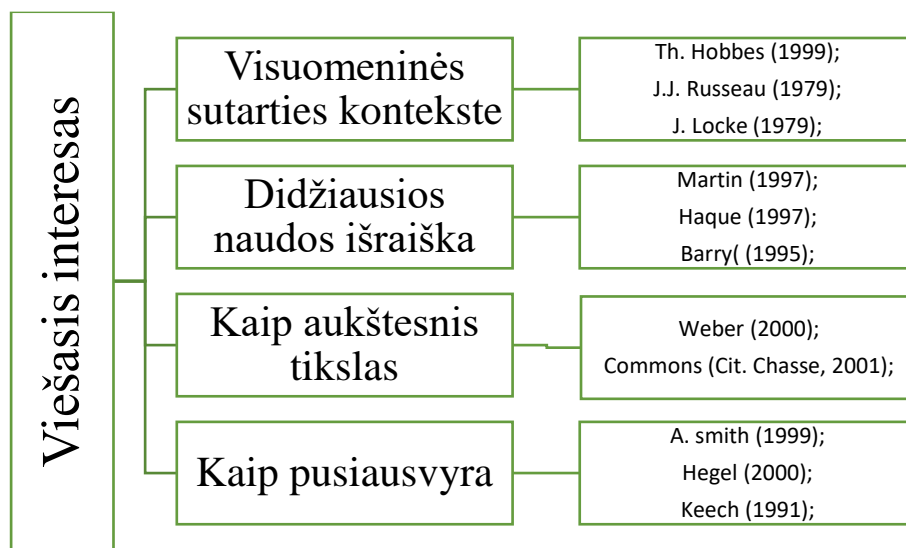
Viešasis interesas

Visuomeninės sutarties kontekste

Th. Hobbes (1999);
J.J. Russeau (1979);
J. Locke (1979);

Didžiausios naudos išraiška

Martin (1997);
Haque (1997);
Barry( (1995);

Kaip aukštesnis tikslas

Weber (2000);
Commons (Cit. Chasse, 2001);

Kaip pusiausvyra

A. smith (1999);
Hegel (2000);
Keech (1991);